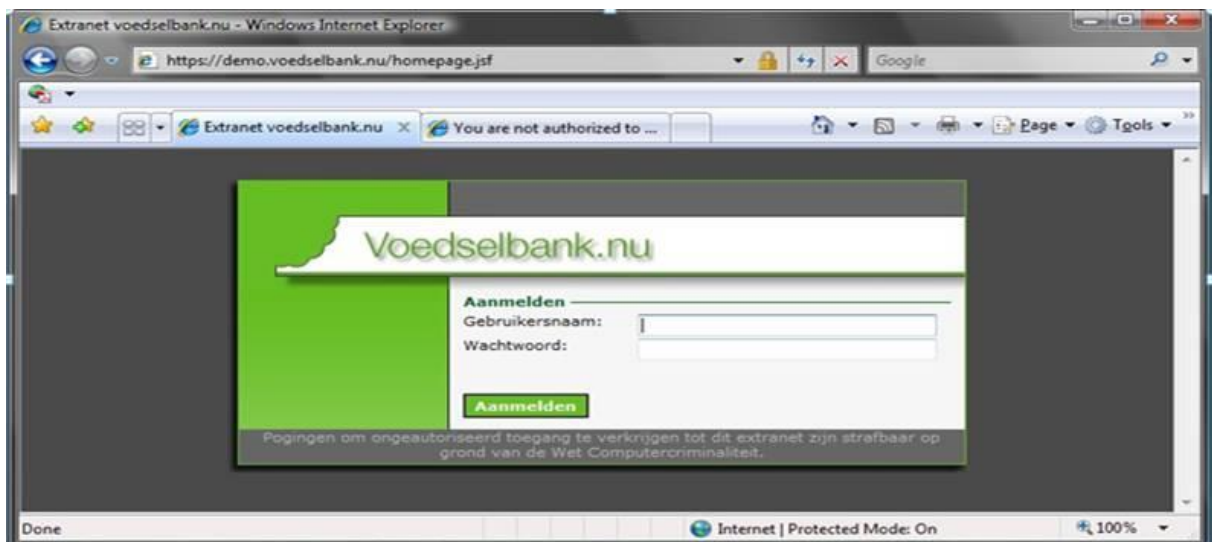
Extranet voedselbank.nu - Windows Internet Explorer

https://demo.voedselbank.nu/homepage.jsf

Google

Extranet voedselbank.nu

You are not authorized to ...

Page ▾ Tools ▾

Voedselbank.nu

Aanmelden

Gebruikersnaam:

Wachtwoord:

Aanmelden

Pogingen om ongeautoriseerd toegang te verkrijgen tot dit extranet zijn strafbaar op grond van de Wet Computercriminaliteit.

Done

Internet | Protected Mode: On

100%